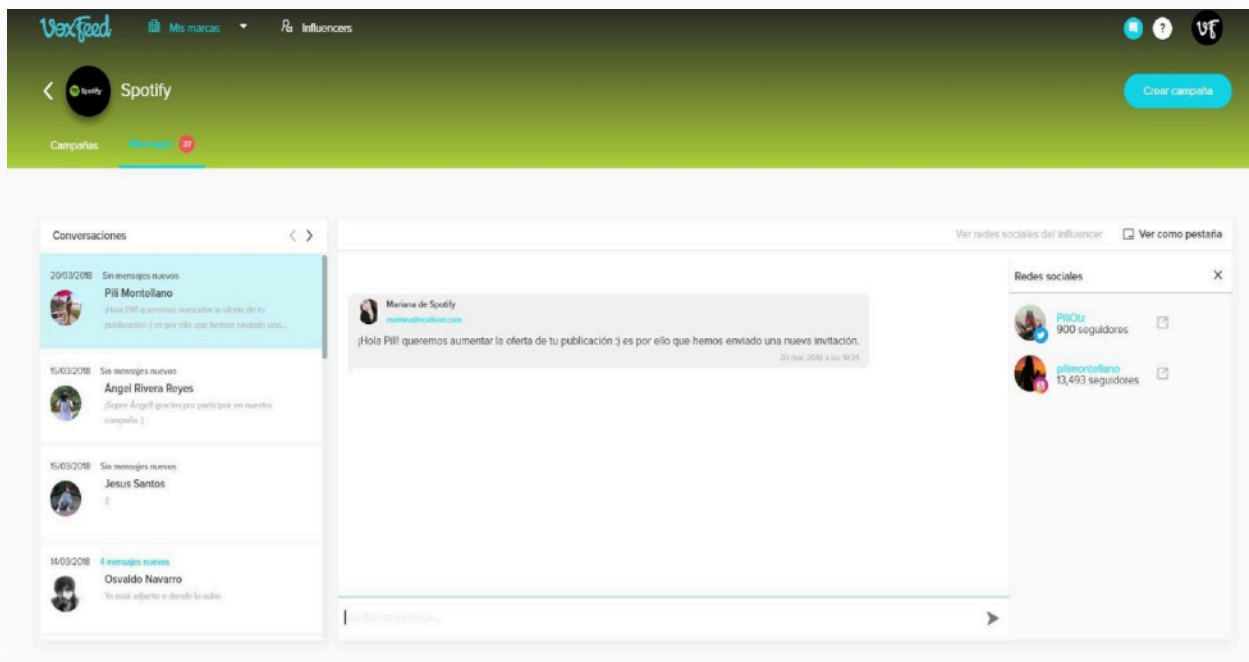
VexFeed Mis marcas Influencers

VF

Spotify

Spotify

Crear campaña

Campañas Mensajes 37

Conversaciones

20/03/2018 Sin mensajes nuevos
Pili Montellano
¡Hola Pili! queremos aumentar la oferta de tu publicación :) es por ello que hemos enviado una...

15/03/2018 Sin mensajes nuevos
Ángel Rivera Reyes
¡Super Ángel! gracias por participar en nuestra campaña :)

15/03/2018 Sin mensajes nuevos
Jesus Santos
:)

14/03/2018 4 mensajes nuevos
Osvaldo Navarro
Ya está adjunto a donde lo subo

Ver redes sociales del influencer Ver como pestaña

Mariana de Spotify
mariana@vexfeed.com
¡Hola Pili! queremos aumentar la oferta de tu publicación :) es por ello que hemos enviado una nueva invitación.
20 mar. 2018 a las 18:34

Escribe un mensaje...

Redes sociales

PiliOtz
900 seguidores

pilimontellano
13,493 seguidores